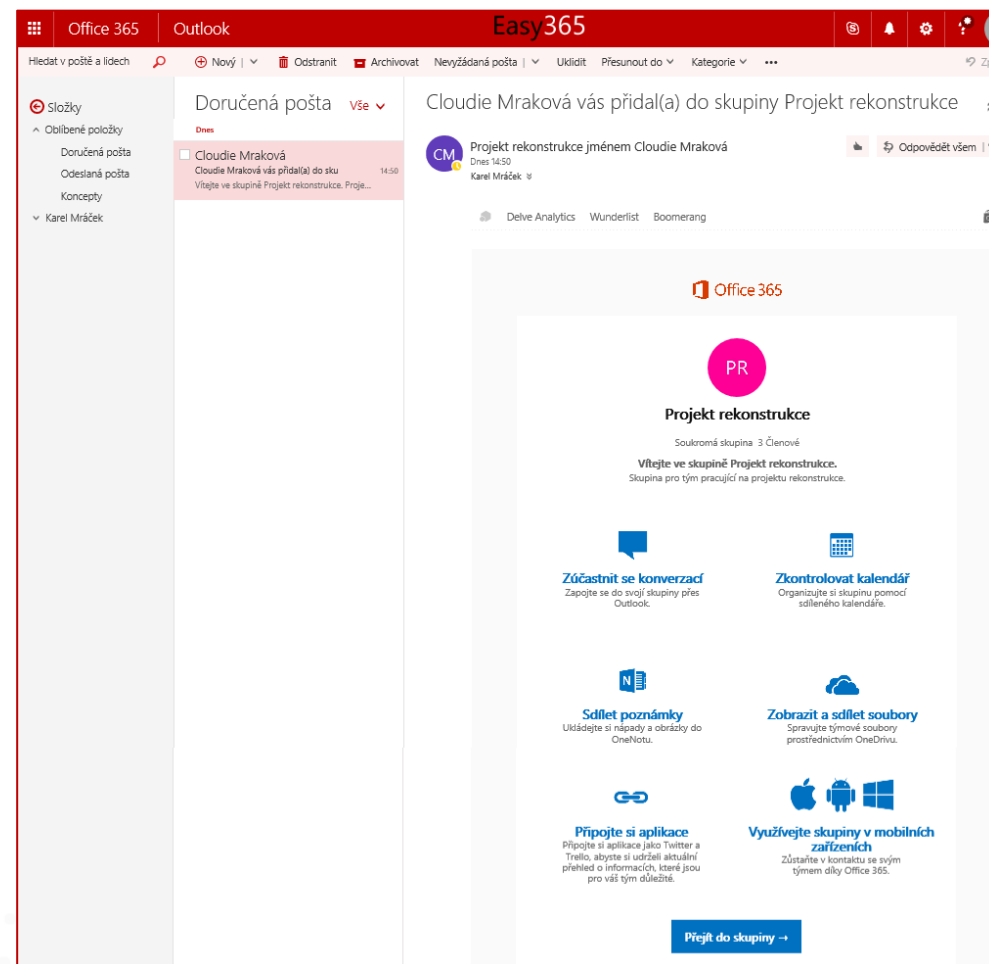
Office 365 Outlook Easy365

Hledat v poště a lidech

Nový | Odstranit Archivovat Nevyžádaná pošta | Uklidit Přesunout do Kategorie ••• Z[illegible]

Složky
Oblíbené položky
Doručená pošta
Odeslaná pošta
Koncepty
Karel Mráček

Doručená pošta Vše
Dnes
Cloudie Mraková
Cloudie Mraková vás přidal(a) do sku 14:50
Vítejte ve skupině Projekt rekonstrukce. Proje...

Cloudie Mraková vás přidal(a) do skupiny Projekt rekonstrukce

CM
Projekt rekonstrukce jménem Cloudie Mraková
Dnes 14:50
Karel Mráček
Odpovědět všem

Delve Analytics Wunderlist Boomerang

Office 365

PR
Projekt rekonstrukce
Soukromá skupina 3 Členové
Vítejte ve skupině Projekt rekonstrukce.
Skupina pro tým pracující na projektu rekonstrukce.

Zúčastnit se konverzací
Zapojte se do svojí skupiny přes Outlook.

Zkontrolovat kalendář
Organizujte si skupinu pomocí sdíleného kalendáře.

Sdílet poznámky
Ukládejte si nápady a obrázky do OneNotu.

Zobrazit a sdílet soubory
Spravujte týmové soubory prostřednictvím OneDrivu.

Připojte si aplikace
Připojte si aplikace jako Twitter a Trello, abyste si udrželi aktuální přehled o informacích, které jsou pro váš tým důležité.

Využívejte skupiny v mobilních zařízeních
Zůstaňte v kontaktu se svým týmem díky Office 365.

Přejít do skupiny →